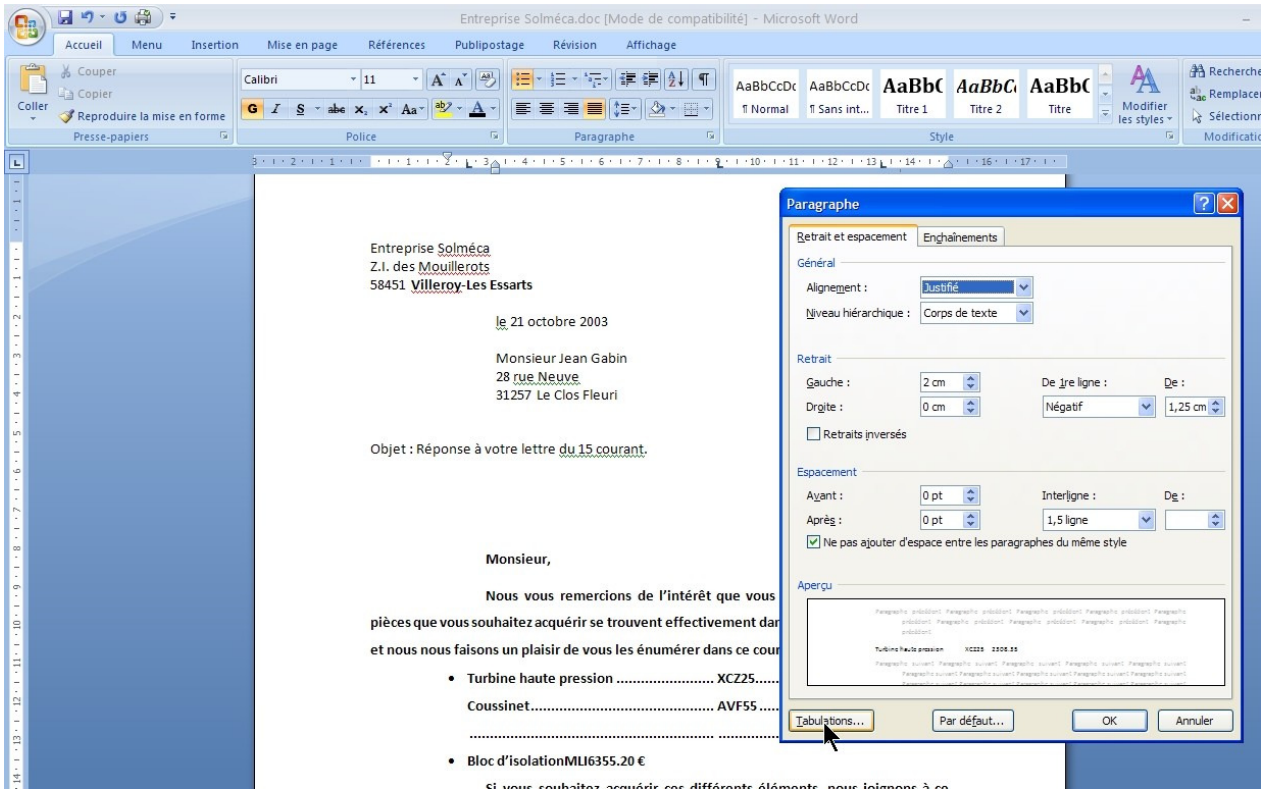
Entreprise Solméca.doc [Mode de compatibilité] - Microsoft Word

Accueil Menu Insertion Mise en page Références Publipostage Révision Affichage

Coller
Couper
Copier
Reproduire la mise en forme
Presse-papiers

Calibri 11
G I S abe $x_2$ $x^2$ Aa
Police

Paragraphe

AaBbCcDc ¶ Normal
AaBbCcDc ¶ Sans int...
AaBbC Titre 1
AaBbC Titre 2
AaBbC Titre
Modifier les styles
Style

Recherche
Remplacer
Sélectionn
Modificatio

Entreprise Solméca
Z.I. des Mouillerots
58451 **Villeroy-Les Essarts**

le 21 octobre 2003

Monsieur Jean Gabin
28 rue Neuve
31257 Le Clos Fleuri

Objet : Réponse à votre lettre du 15 courant.

**Monsieur,**

**Nous vous remercions de l'intérêt que vous** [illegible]
**pièces que vous souhaitez acquérir se trouvent effectivement dan**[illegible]
**et nous nous faisons un plaisir de vous les énumérer dans ce cour**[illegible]

• **Turbine haute pression ........................ XCZ25....**
**Coussinet............................................ AVF55....**
**............................................................ ..........**
• **Bloc d'isolationMLI6355.20 €**
**Si vous souhaitez acquérir ces différents éléments, nous joignons à ce**

Paragraphe

Retrait et espacement | Enchaînements

Général
Alignement : Justifié
Niveau hiérarchique : Corps de texte

Retrait
Gauche : 2 cm
Droite : 0 cm
De 1re ligne : Négatif
De : 1,25 cm
Retraits inversés

Espacement
Avant : 0 pt
Après : 0 pt
Interligne : 1,5 ligne
De :
Ne pas ajouter d'espace entre les paragraphes du même style

Aperçu
Paragraphe précédent Paragraphe précédent Paragraphe précédent Paragraphe précédent Paragraphe précédent Paragraphe précédent Paragraphe précédent Paragraphe précédent Paragraphe précédent Paragraphe précédent
Turbine haute pression XCZ25 2506.55
Paragraphe suivant Paragraphe suivant Paragraphe suivant Paragraphe suivant Paragraphe suivant Paragraphe suivant Paragraphe suivant Paragraphe suivant Paragraphe suivant Paragraphe suivant

Tabulations... Par défaut... OK Annuler